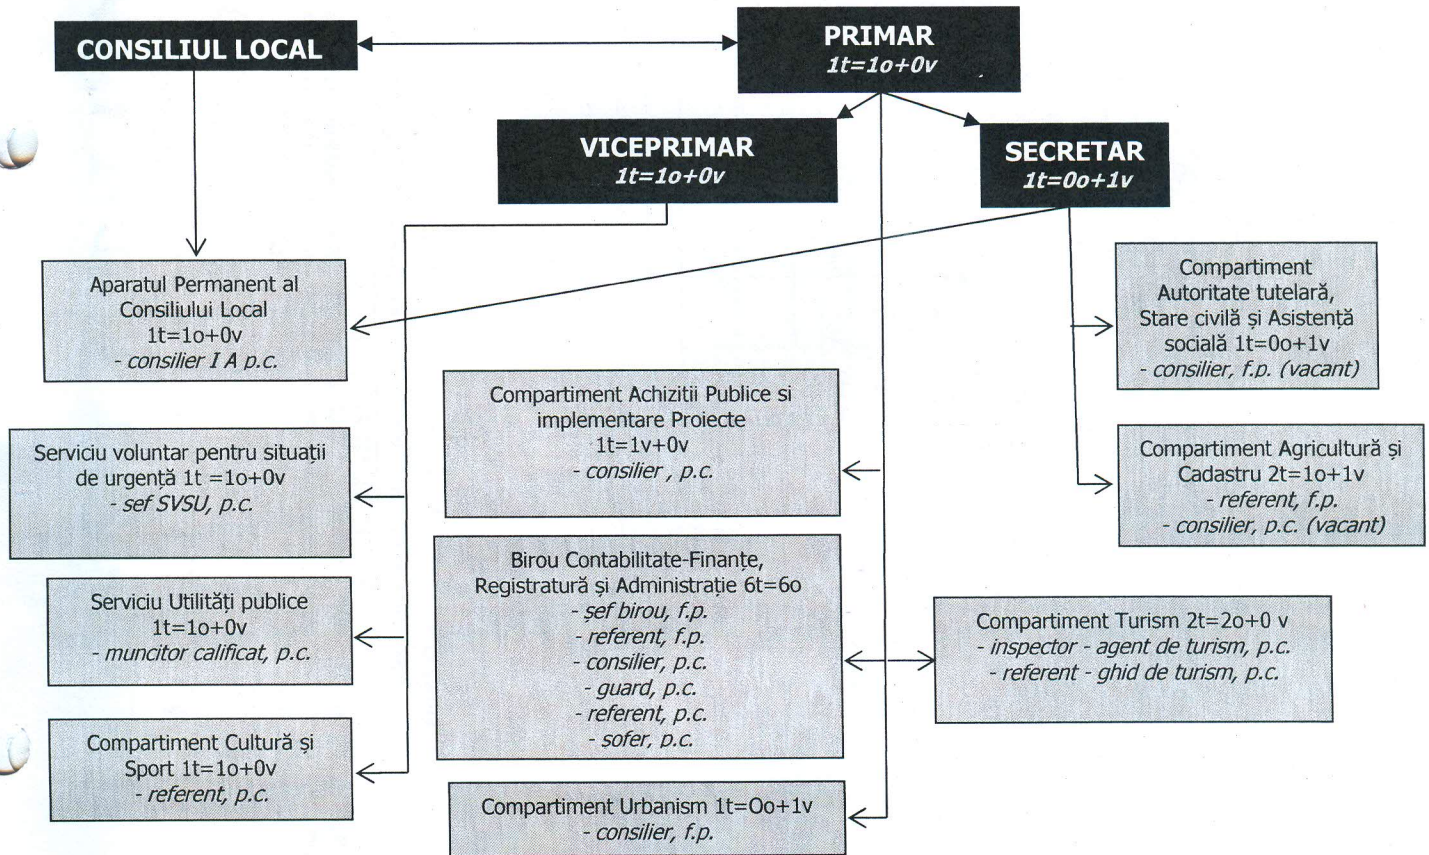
CONSILIUL LOCAL

PRIMAR
1t=1o+0v

VICEPRIMAR
1t=1o+0v

SECRETAR
1t=0o+1v

Aparatul Permanent al Consiliului Local
1t=1o+0v
- consilier I A p.c.

Compartiment Autoritate tutelară, Stare civilă și Asistență socială 1t=0o+1v
- consilier, f.p. (vacant)

Compartiment Achizitii Publice si implementare Proiecte
1t=1v+0v
- consilier , p.c.

Serviciu voluntar pentru situații de urgență 1t =1o+0v
- sef SVSU, p.c.

Compartiment Agricultură și Cadastru 2t=1o+1v
- referent, f.p.
- consilier, p.c. (vacant)

Birou Contabilitate-Finanțe, Registratură și Administrație 6t=6o
- șef birou, f.p.
- referent, f.p.
- consilier, p.c.
- guard, p.c.
- referent, p.c.
- sofer, p.c.

Serviciu Utilități publice
1t=1o+0v
- muncitor calificat, p.c.

Compartiment Turism 2t=2o+0 v
- inspector - agent de turism, p.c.
- referent - ghid de turism, p.c.

Compartiment Cultură și Sport 1t=1o+0v
- referent, p.c.

Compartiment Urbanism 1t=0o+1v
- consilier, f.p.